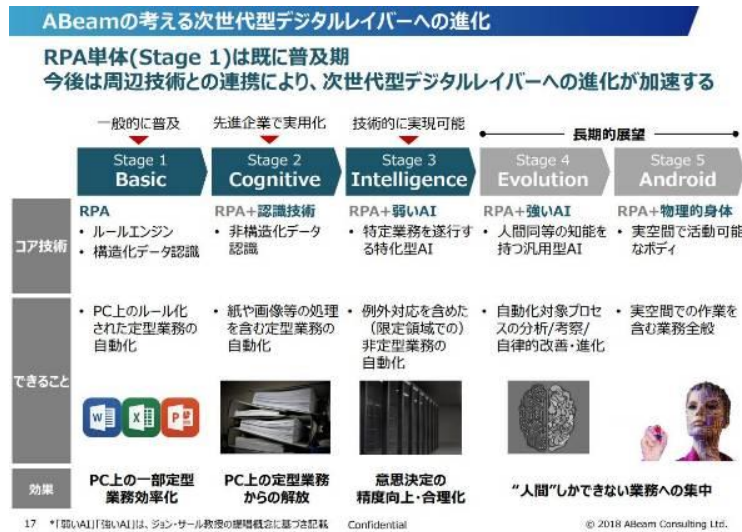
ABeamの考える次世代型デジタルレイバーへの進化

RPA単体(Stage 1)は既に普及期
今後は周辺技術との連携により、次世代型デジタルレイバーへの進化が加速する

一般的に普及 先進企業で実用化 技術的に実現可能 長期的展望

| | Stage 1 Basic | Stage 2 Cognitive | Stage 3 Intelligence | Stage 4 Evolution | Stage 5 Android |
|---|---|---|---|---|---|
| コア技術 | RPA • ルールエンジン • 構造化データ認識 | RPA+認識技術 • 非構造化データ認識 | RPA+弱いAI • 特定業務を遂行する特化型AI | RPA+強いAI • 人間同等の知能を持つ汎用型AI | RPA+物理的身体 • 実空間で活動可能なボディ |
| できること | • PC上のルール化された定型業務の自動化 | • 紙や画像等の処理を含む定型業務の自動化 | • 例外対応を含めた（限定領域での）非定型業務の自動化 | • 自動化対象プロセスの分析/考察/自律的改善・進化 | • 実空間での作業を含む業務全般 |
| 効果 | PC上の一部定型業務効率化 | PC上の定型業務からの解放 | 意思決定の精度向上・合理化 | "人間"しかできない業務への集中 | |

17 *「弱いAI」「強いAI」は、ジョン・サール教授の提唱概念に基づき記載 Confidential © 2018 ABeam Consulting Ltd.